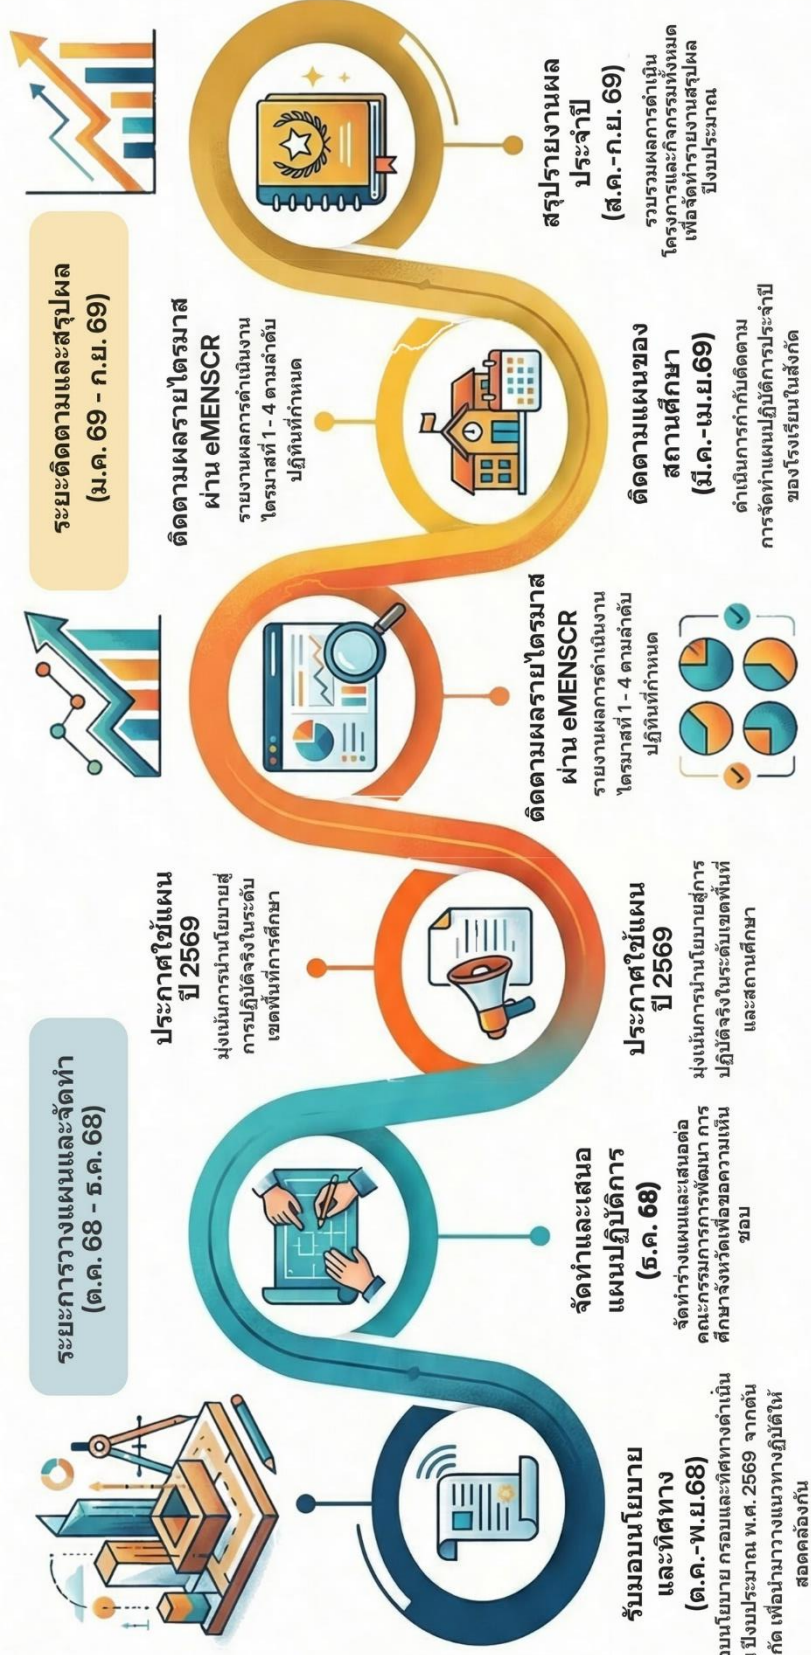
ระยะการวางแผนและจัดทำ (ต.ค. 68 - ธ.ค. 68)

ระยะติดตามและสรุปผล (ม.ค. 69 - ก.ย. 69)

รับมอบนโยบายและทิศทาง (ต.ค.-พ.ย.68)
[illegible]นโยบาย กรอบและทิศทางดำเนิน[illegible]ปีงบประมาณ พ.ศ. 2569 จากต้น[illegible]กัด เพื่อนำมาวางแนวทางปฏิบัติให้สอดคล้องกัน

จัดทำและเสนอแผนปฏิบัติการ (ธ.ค. 68)
จัดทำร่างแผนและเสนอต่อคณะกรรมการการพัฒนา การศึกษาจังหวัดเพื่อขอความเห็นชอบ

ประกาศใช้แผน ปี 2569
มุ่งเน้นการนำนโยบายสู่การปฏิบัติจริงในระดับเขตพื้นที่การศึกษา

ประกาศใช้แผน ปี 2569
มุ่งเน้นการนำนโยบายสู่การปฏิบัติจริงในระดับเขตพื้นที่และสถานศึกษา

ติดตามผลรายไตรมาส ผ่าน eMENSCR
รายงานผลการดำเนินงานไตรมาสที่ 1 - 4 ตามลำดับ ปฏิทินที่กำหนด

ติดตามผลรายไตรมาส ผ่าน eMENSCR
รายงานผลการดำเนินงานไตรมาสที่ 1 - 4 ตามลำดับ ปฏิทินที่กำหนด

ติดตามแผนของสถานศึกษา (มี.ค.-เม.ย.69)
ดำเนินการกำกับติดตามการจัดทำแผนปฏิบัติการประจำปีของโรงเรียนในสังกัด

สรุปรายงานผลประจำปี (ส.ค.-ก.ย. 69)
รวบรวมผลการดำเนินโครงการและกิจกรรมทั้งหมดเพื่อจัดทำรายงานสรุปผลปีงบประมาณ